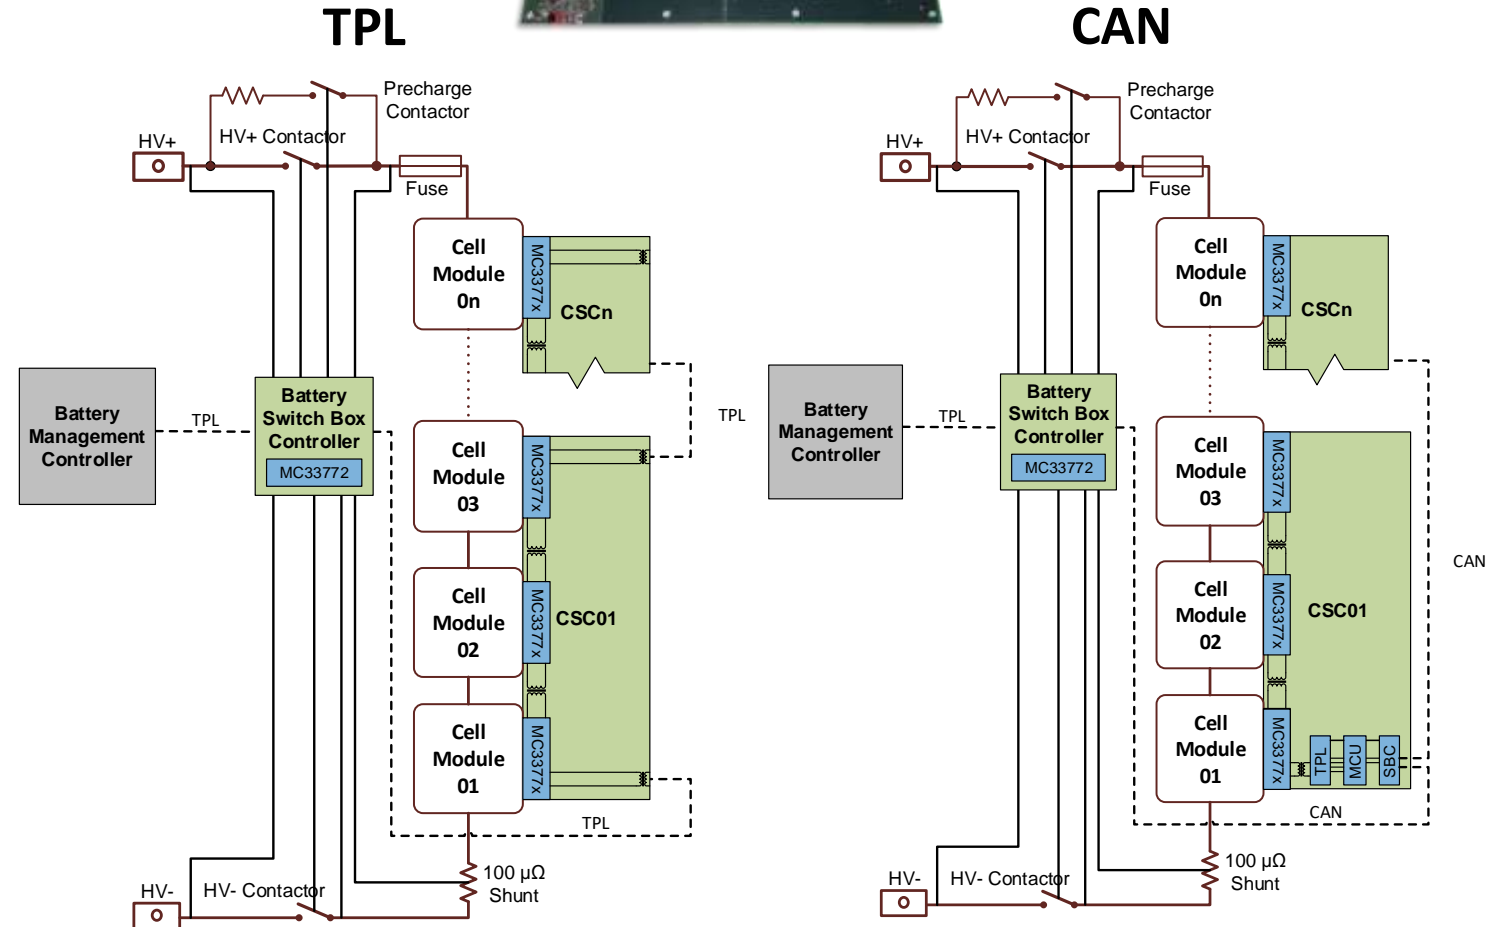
TPL

Precharge Contactor

HV+

HV+ Contactor

Fuse

Cell Module 0n

MC3377x

CSCn

Battery Management Controller

TPL

Battery Switch Box Controller

MC33772

TPL

Cell Module 03

MC3377x

Cell Module 02

MC3377x

CSC01

Cell Module 01

MC3377x

TPL

HV-

HV- Contactor

100 µΩ Shunt

CAN

Precharge Contactor

HV+

HV+ Contactor

Fuse

Cell Module 0n

MC3377x

CSCn

Battery Management Controller

TPL

Battery Switch Box Controller

MC33772

Cell Module 03

MC3377x

CAN

Cell Module 02

MC3377x

CSC01

Cell Module 01

MC3377x

TPL

MCU

SBC

CAN

HV-

HV- Contactor

100 µΩ Shunt